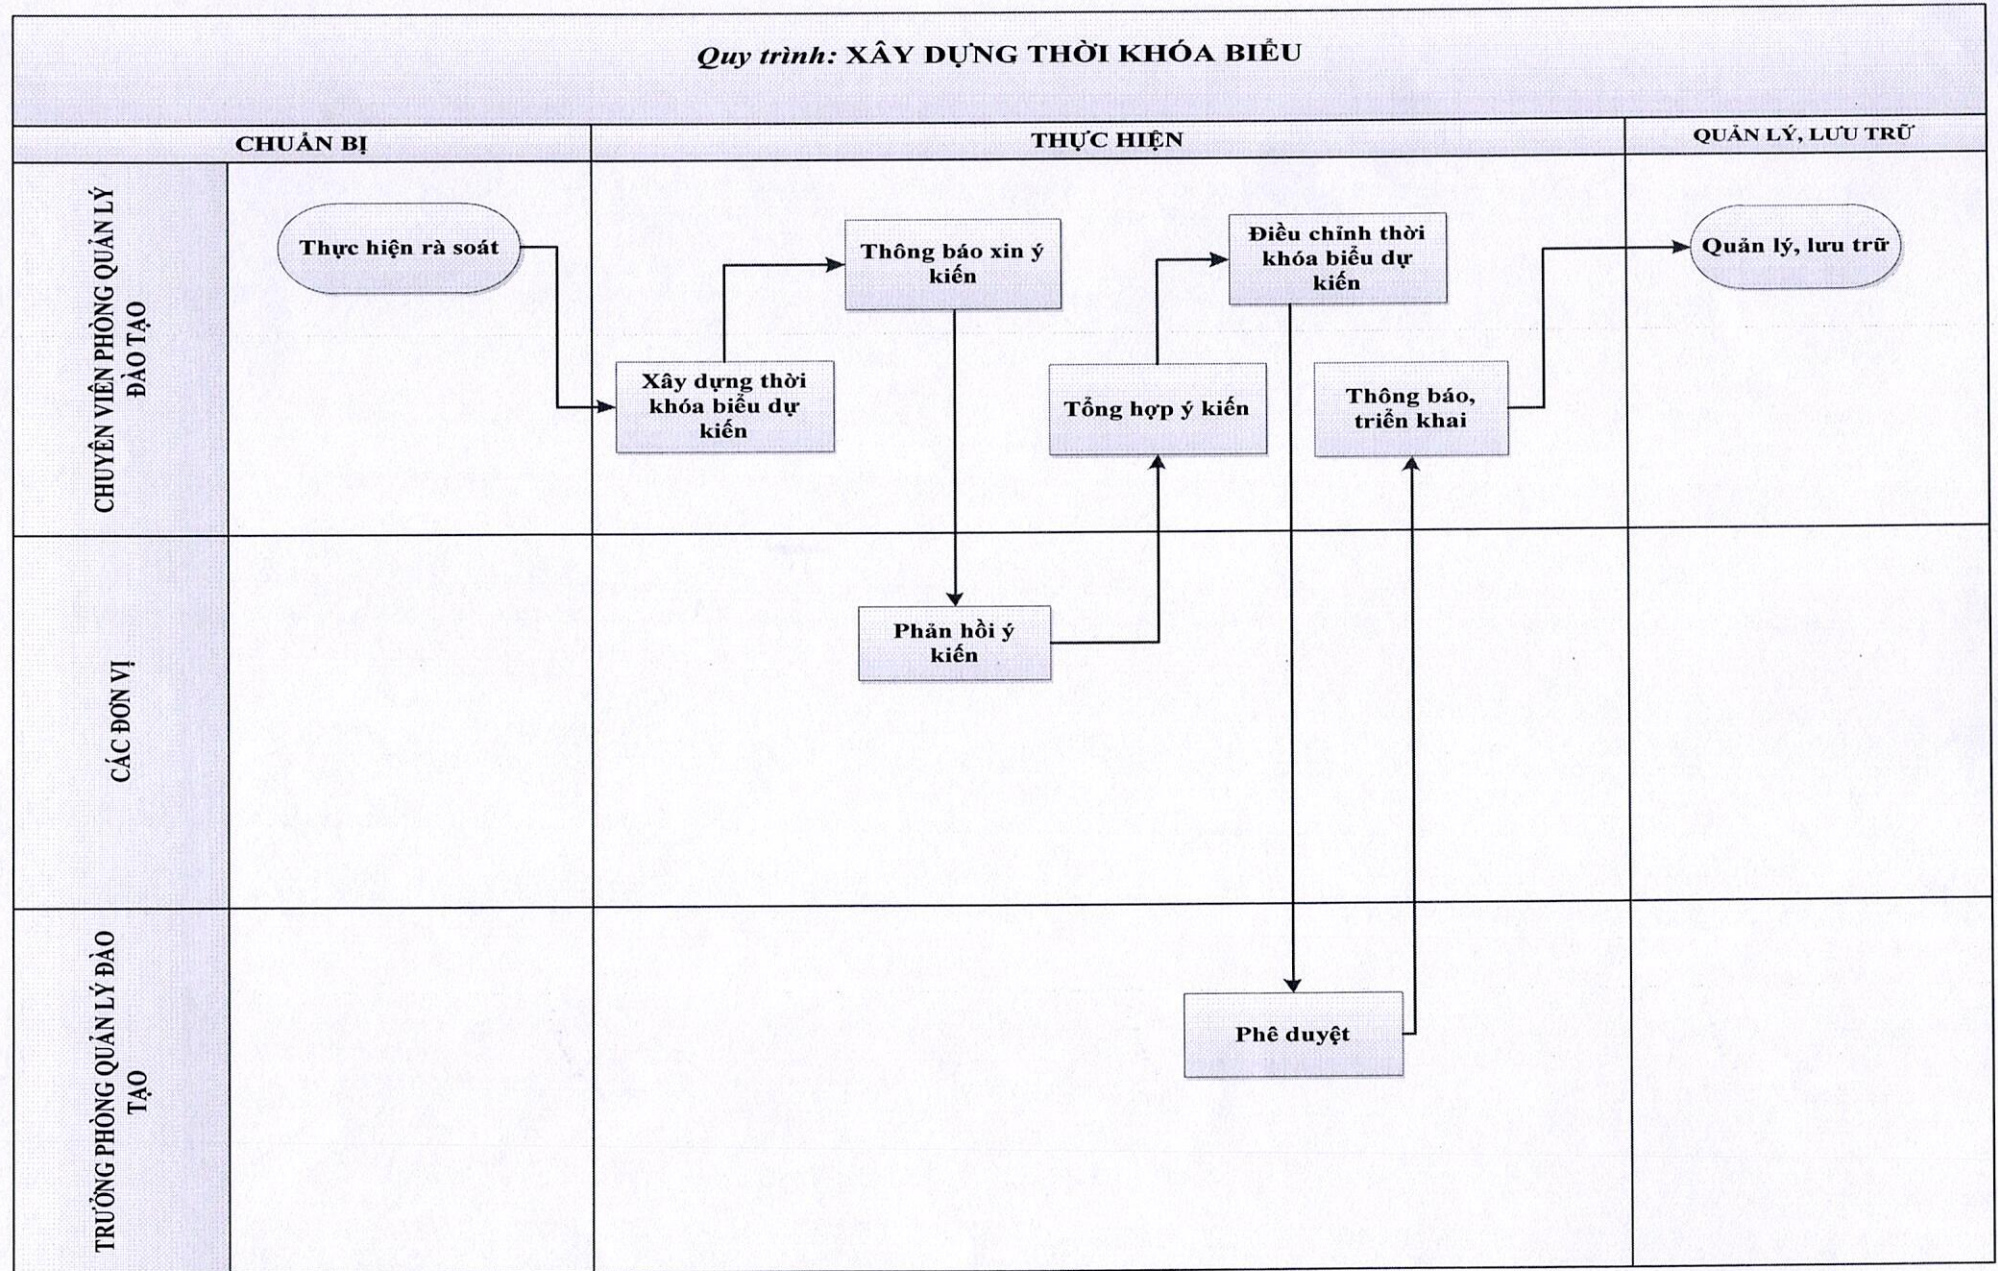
Quy trình: XÂY DỰNG THỜI KHÓA BIỂU

CHUẨN BỊ

THỰC HIỆN

QUẢN LÝ, LƯU TRỮ

CHUYÊN VIÊN PHÒNG QUẢN LÝ ĐÀO TẠO

Thực hiện rà soát

Xây dựng thời khóa biểu dự kiến

Thông báo xin ý kiến

Tổng hợp ý kiến

Điều chỉnh thời khóa biểu dự kiến

Thông báo, triển khai

Quản lý, lưu trữ

CÁC ĐƠN VỊ

Phản hồi ý kiến

TRƯỞNG PHÒNG QUẢN LÝ ĐÀO TẠO

Phê duyệt